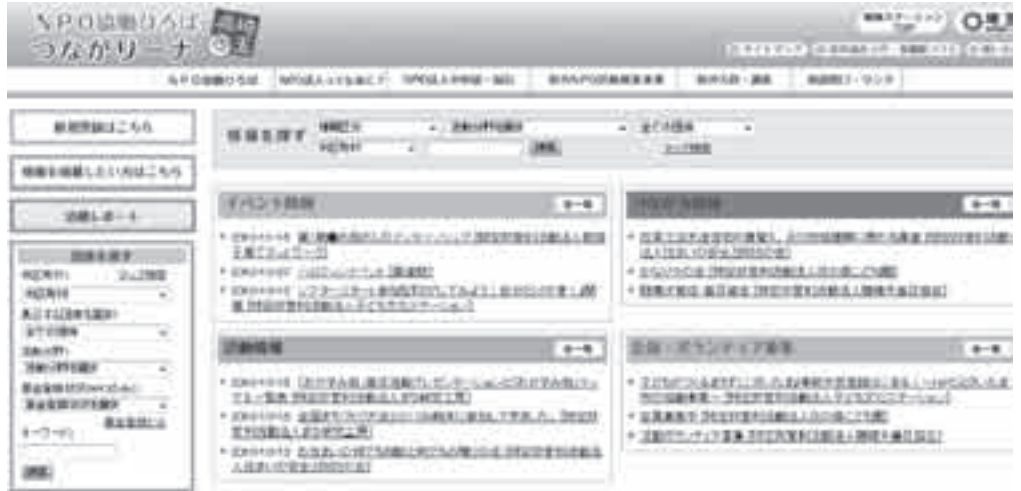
NPO協働ひろば つながリーナ

NPO協働ひろば

新規登録はこちら

情報を掲載したい方はこちら

活動レポート

情報を探す

検索

イベント情報

一覧

活動報告

一覧

NPO助成情報

一覧

会員・ボランティア募集

一覧

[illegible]